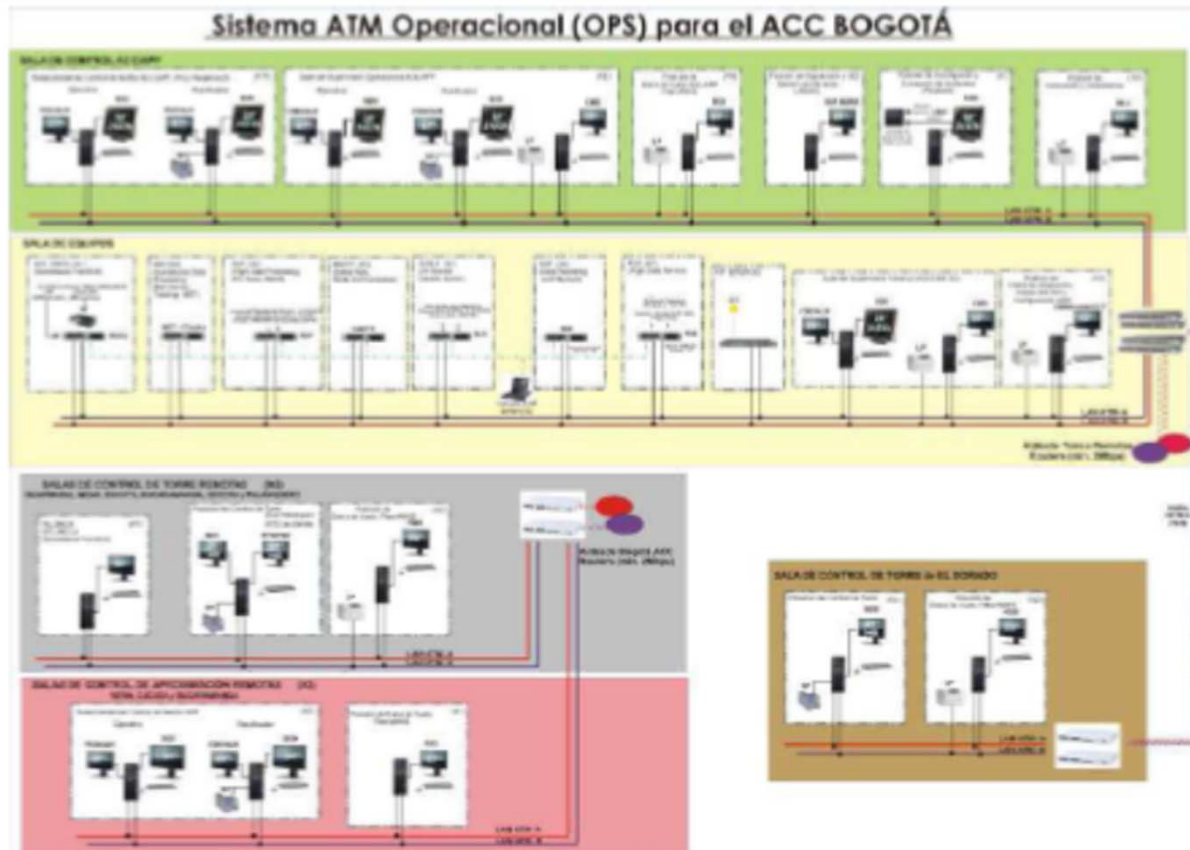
Sistema ATM Operacional (OPS) para el ACC BOGOTÁ

SALA DE CONTROL ACC/APP

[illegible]

SALA DE EQUIPOS

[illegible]

SALAS DE CONTROL DE TORRE REMOTAS

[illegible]

SALA DE CONTROL DE TORRE de EL DORADO

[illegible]

SALAS DE CONTROL DE APROXIMACIÓN REMOTAS

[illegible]